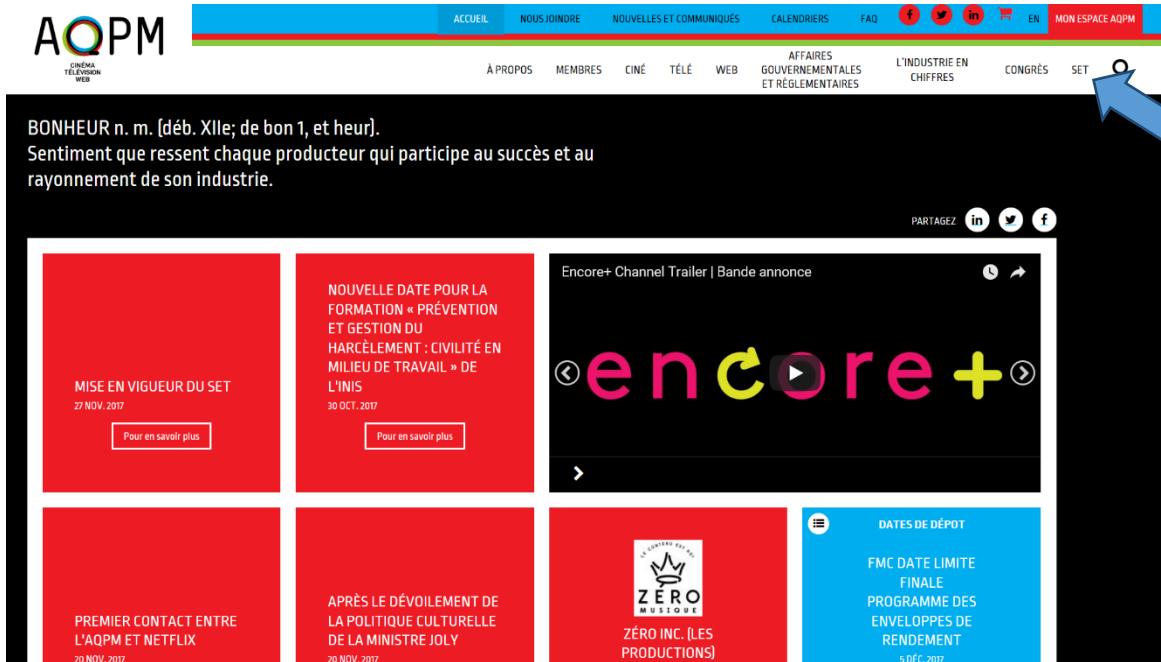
AQPM
CINÉMA
TÉLÉVISION
WEB

ACCUEIL NOUS JOINDRE NOUVELLES ET COMMUNIQUÉS CALENDRIERS FAQ EN MON ESPACE AQPM

À PROPOS MEMBRES CINÉ TÉLÉ WEB AFFAIRES GOUVERNEMENTALES ET RÉGLEMENTAIRES L'INDUSTRIE EN CHIFFRES CONGRÈS SET

BONHEUR n. m. (déb. XIIe; de bon 1, et heur).
Sentiment que ressent chaque producteur qui participe au succès et au rayonnement de son industrie.

PARTAGEZ

MISE EN VIGUEUR DU SET
27 NOV. 2017
Pour en savoir plus

NOUVELLE DATE POUR LA FORMATION « PRÉVENTION ET GESTION DU HARCÈLEMENT : CIVILITÉ EN MILIEU DE TRAVAIL » DE L'INIS
30 OCT. 2017
Pour en savoir plus

Encore+ Channel Trailer | Bande annonce
encore+

PREMIER CONTACT ENTRE L'AQPM ET NETFLIX
20 NOV. 2017

APRÈS LE DÉVOILEMENT DE LA POLITIQUE CULTURELLE DE LA MINISTRE JOLY
20 NOV. 2017

LE CONTENU EST ROI
ZÉRO
MUSIQUE
ZÉRO INC. (LES PRODUCTIONS)

DATES DE DÉPOT
FMC DATE LIMITE FINALE PROGRAMME DES ENVELOPPES DE RENDEMENT
5 DÉC. 2017